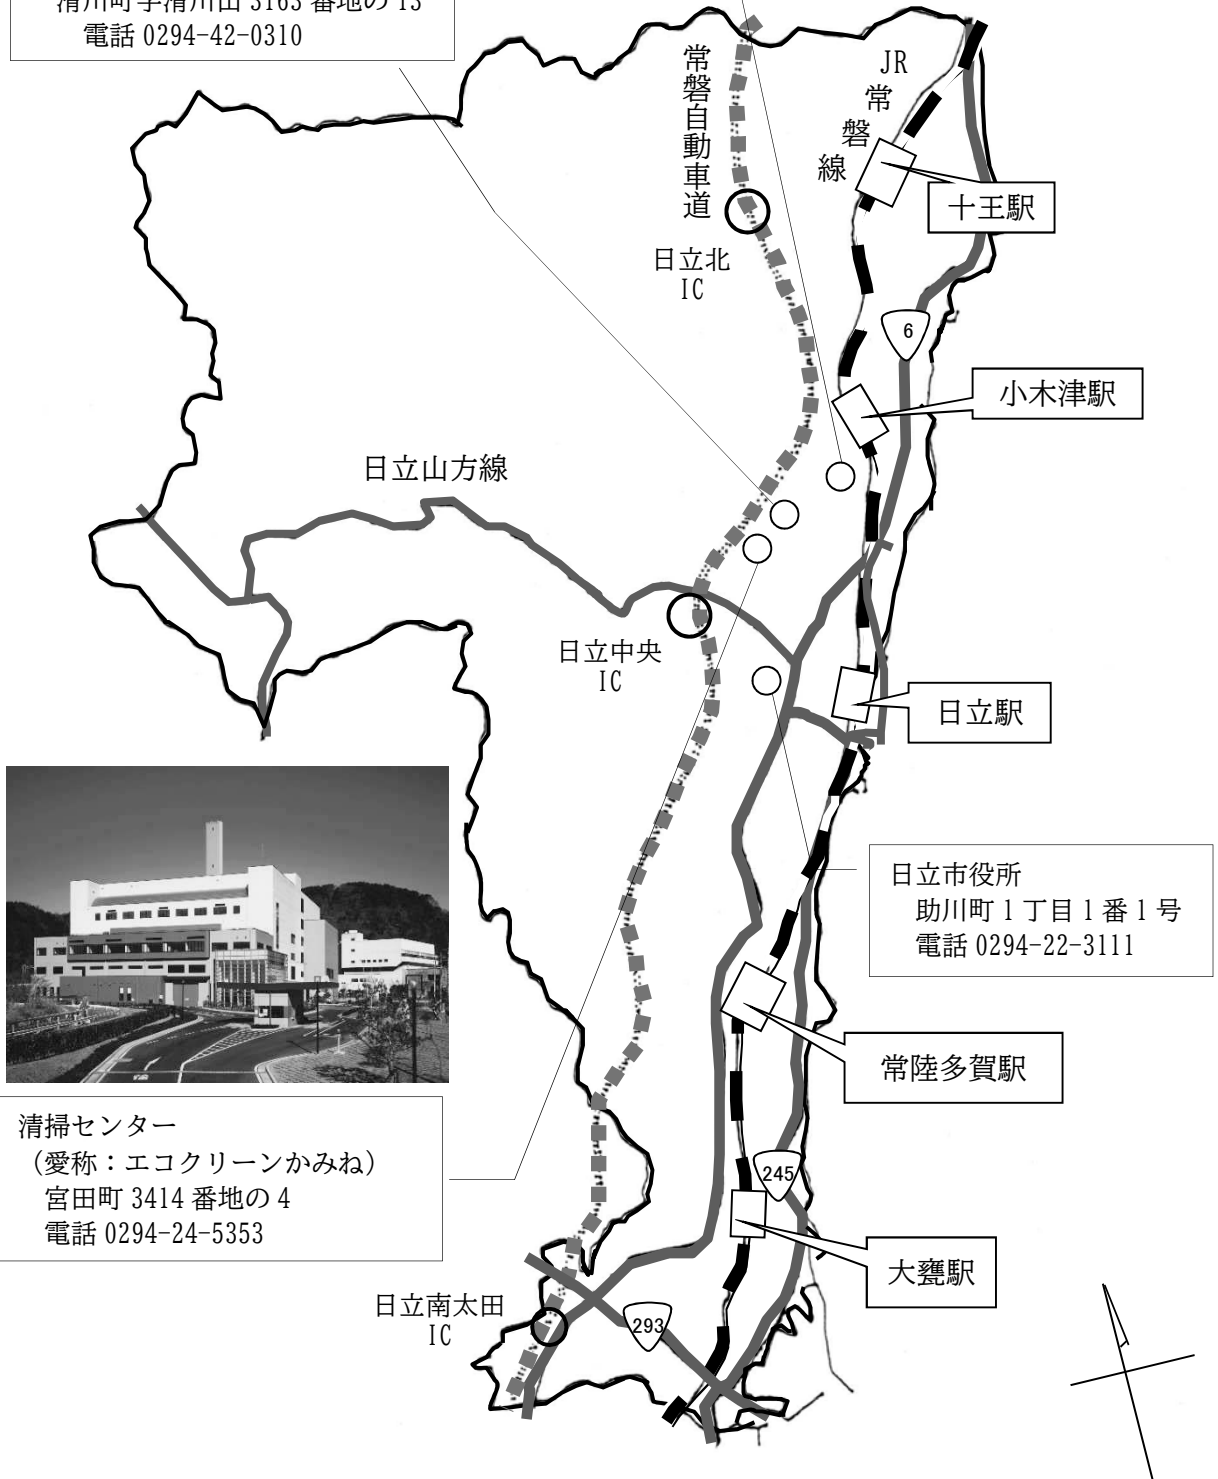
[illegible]川町字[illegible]川田 3163 番地の 13
電話 0294-42-0310

常磐自動車道

JR常磐線

十王駅

日立北IC

6

小木津駅

日立山方線

日立中央IC

日立駅

日立市役所
助川町 1 丁目 1 番 1 号
電話 0294-22-3111

常陸多賀駅

清掃センター
（愛称：エコクリーンかみね）
宮田町 3414 番地の 4
電話 0294-24-5353

245

大甕駅

日立南太田IC

293